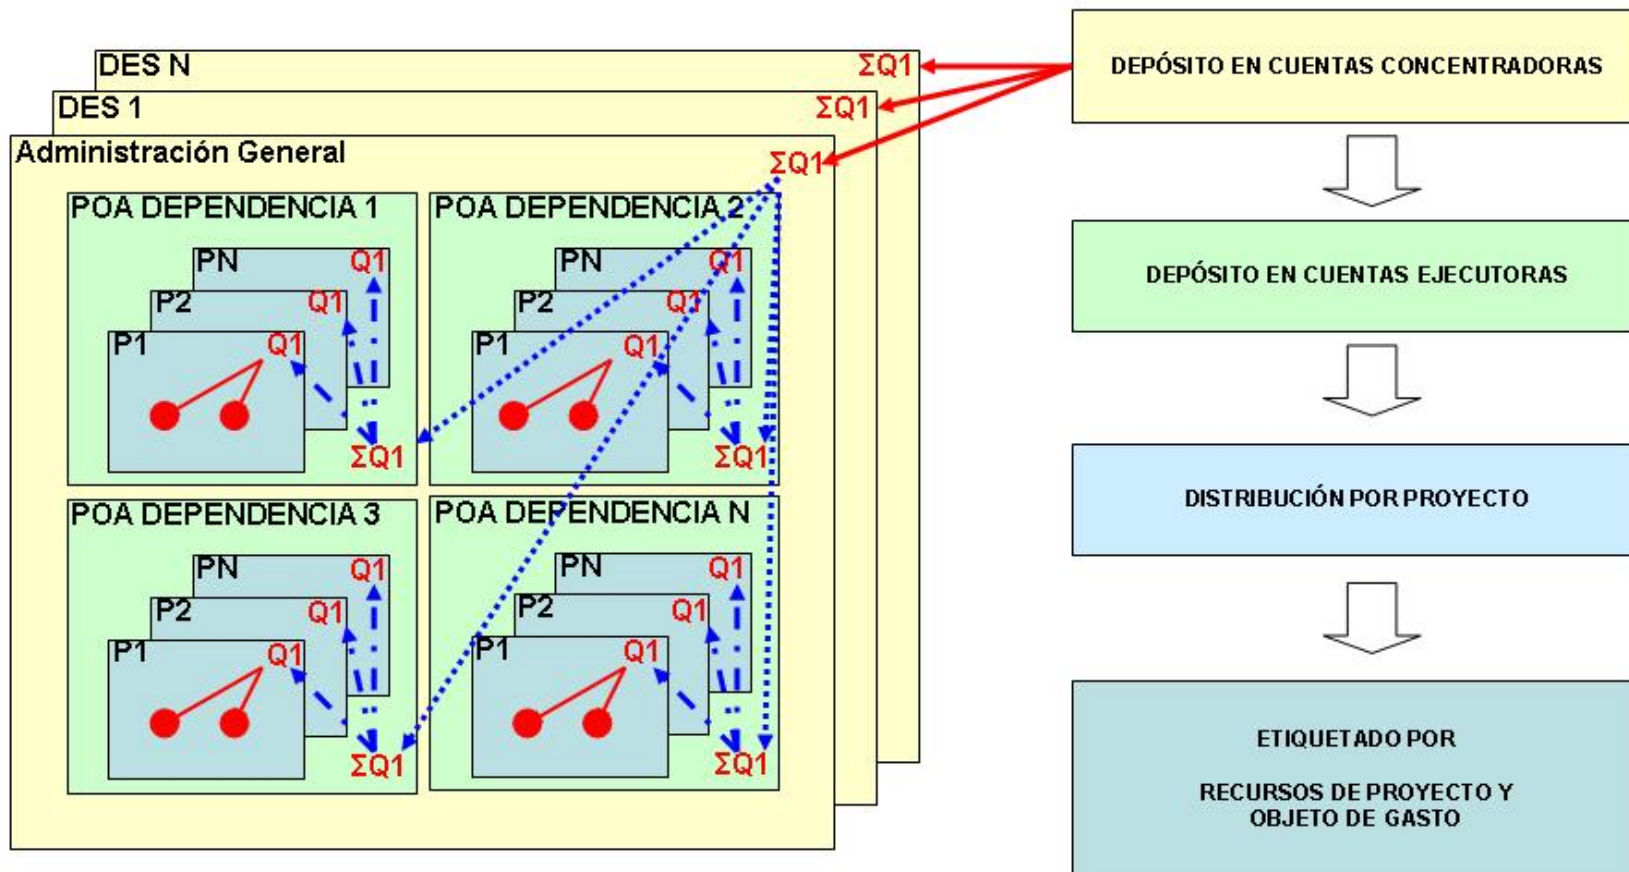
DES N
ΣQ1
DES 1
ΣQ1
Administración General
ΣQ1

POA DEPENDENCIA 1
PN Q1
P2 Q1
P1 Q1
ΣQ1

POA DEPENDENCIA 2
PN Q1
P2 Q1
P1 Q1
ΣQ1

POA DEPENDENCIA 3
PN Q1
P2 Q1
P1 Q1
ΣQ1

POA DEPENDENCIA N
PN Q1
P2 Q1
P1 Q1
ΣQ1

DEPÓSITO EN CUENTAS CONCENTRADORAS

DEPÓSITO EN CUENTAS EJECUTORAS

DISTRIBUCIÓN POR PROYECTO

ETIQUETADO POR

RECURSOS DE PROYECTO Y OBJETO DE GASTO